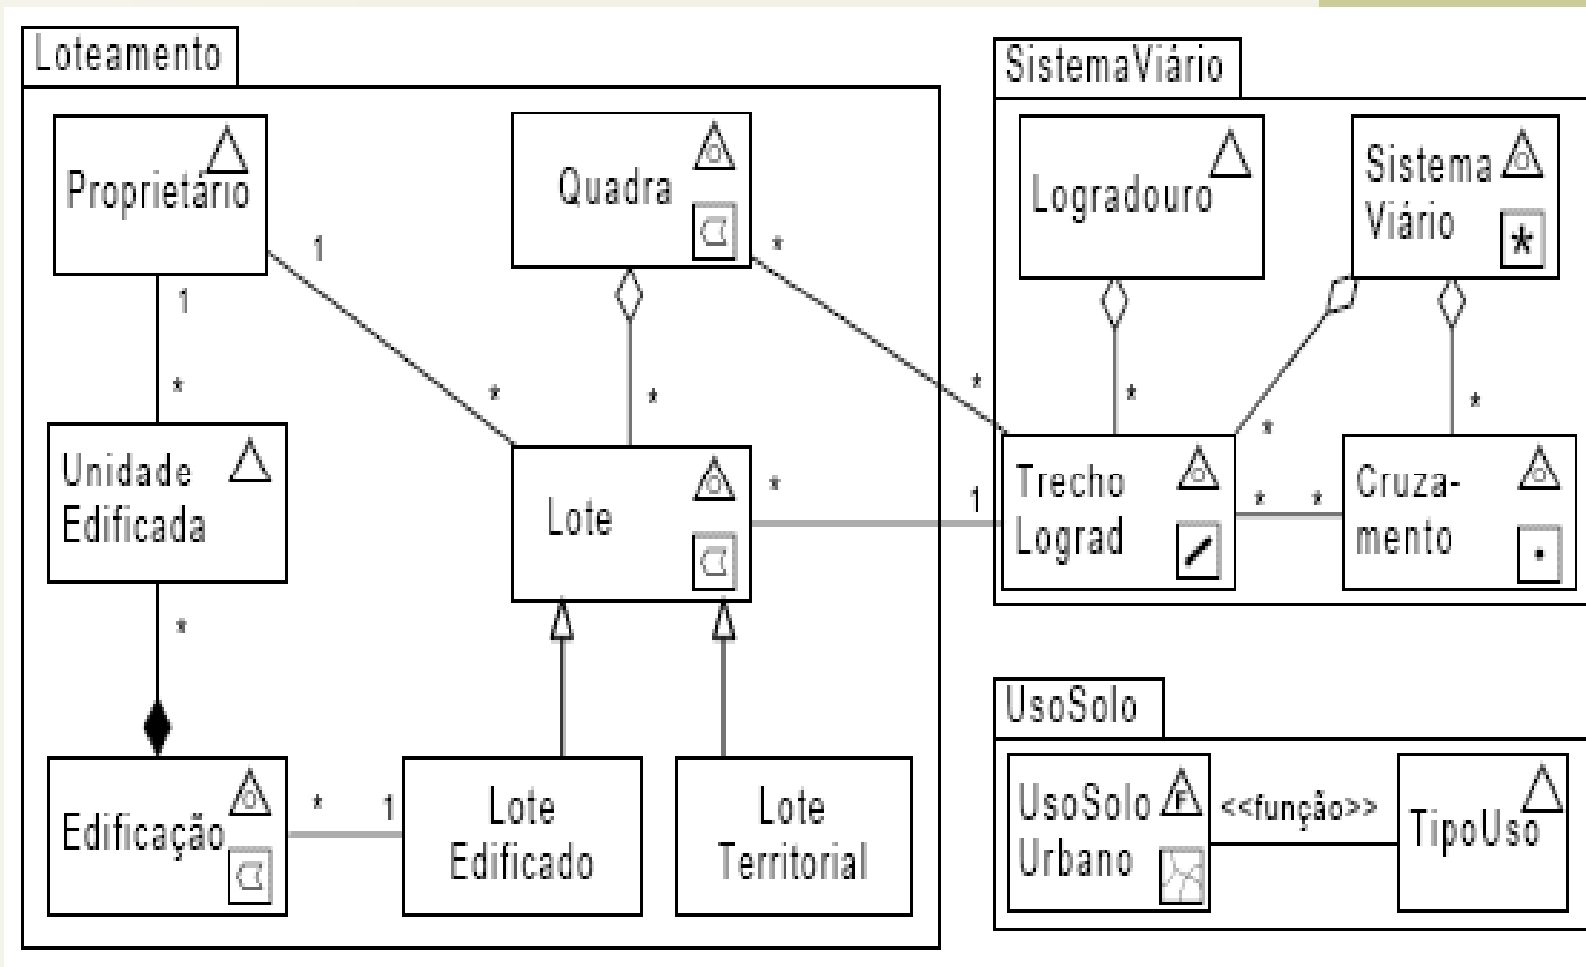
Loteamento

Proprietário

Quadra

Unidade Edificada

Lote

Edificação

Lote Edificado

Lote Territorial

1
1
*
*
*
*
*
*
*
1

SistemaViário

Logradouro

Sistema Viário

Trecho Lograd

Cruzamento

*
*
*
*
*
*
1

UsoSolo

UsoSolo Urbano

<<função>>

TipoUso